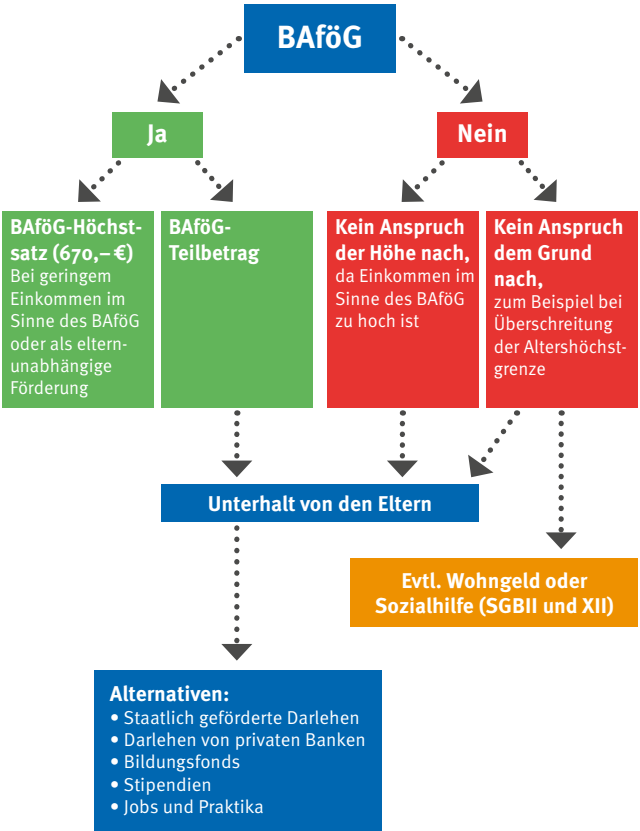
BAföG

Ja

Nein

BAföG-Höchstsatz (670,– €)
Bei geringem Einkommen im Sinne des BAföG oder als elternunabhängige Förderung

BAföG-Teilbetrag

Kein Anspruch der Höhe nach,
da Einkommen im Sinne des BAföG zu hoch ist

Kein Anspruch dem Grund nach,
zum Beispiel bei Überschreitung der Altershöchstgrenze

Unterhalt von den Eltern

Evtl. Wohngeld oder Sozialhilfe (SGBII und XII)

Alternativen:
• Staatlich geförderte Darlehen
• Darlehen von privaten Banken
• Bildungsfonds
• Stipendien
• Jobs und Praktika